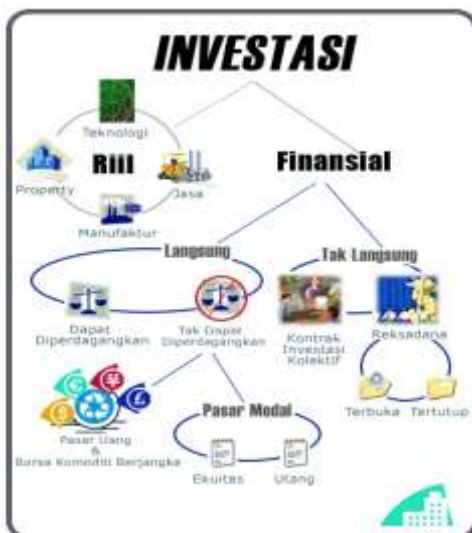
INVESTASI

Teknologi
Property
Riil
Jasa
Manufaktur

Finansial

Langsung
Dapat Diperdagangkan
Tak Dapat Diperdagangkan

Tak Langsung
Kontrak Investasi Kolektif
Reksadana
Terbuka
Tertutup

Pasar Uang & Bursa Komoditi Berjangka

Pasar Modal
Ekuitas
Utang